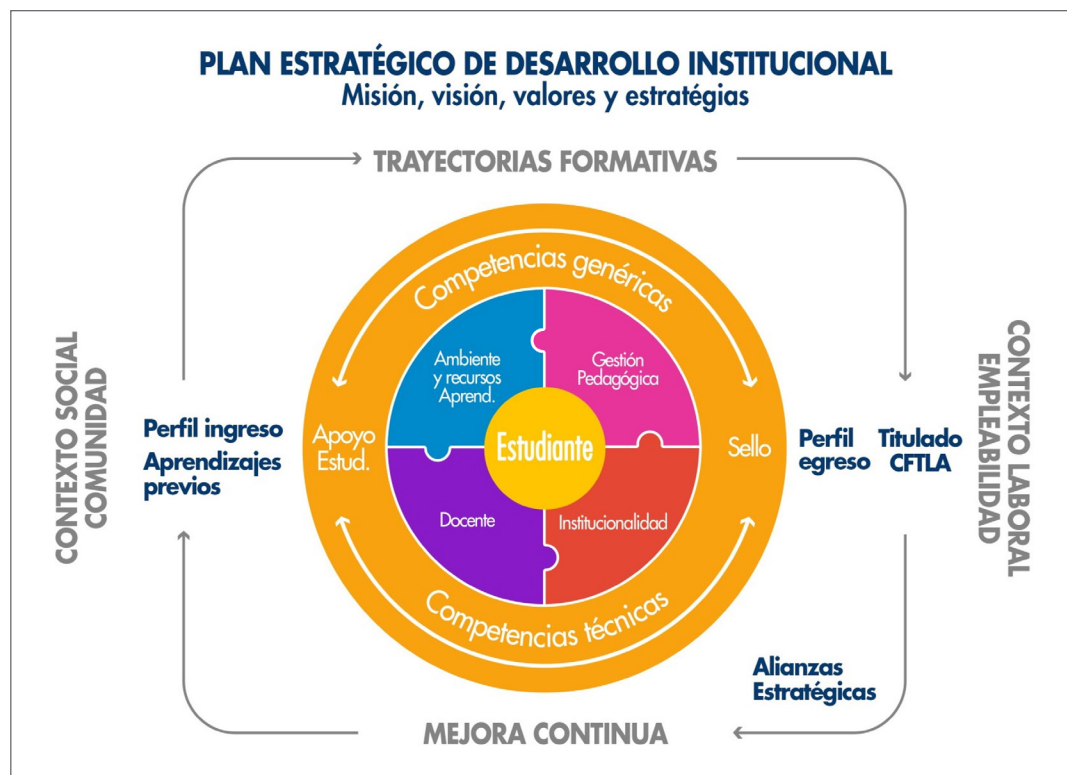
PLAN ESTRATÉGICO DE DESARROLLO INSTITUCIONAL
Misión, visión, valores y estratégias

TRAYECTORIAS FORMATIVAS

CONTEXTO SOCIAL COMUNIDAD

Perfil ingreso
Aprendizajes previos

Competencias genéricas

Apoyo Estud.

Ambiente y recursos Aprend.

Gestión Pedagógica

Estudiante

Docente

Institucionalidad

Sello

Competencias técnicas

Perfil egreso

Titulado CFTLA

CONTEXTO LABORAL EMPLEABILIDAD

Alianzas Estratégicas

MEJORA CONTINUA